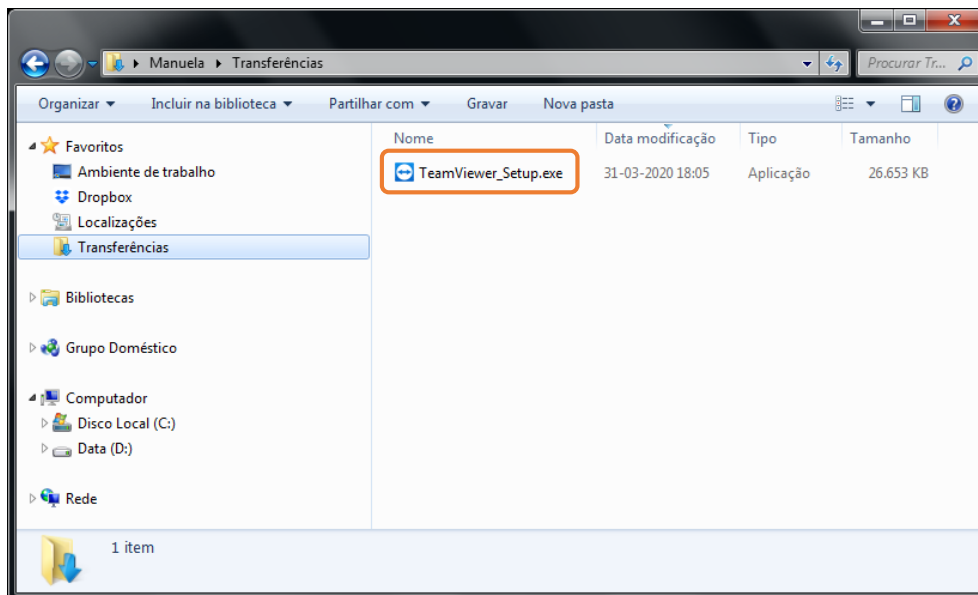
Manuela ▸ Transferências

Procurar Tr...

Organizar ▾ Incluir na biblioteca ▾ Partilhar com ▾ Gravar Nova pasta

Favoritos
Ambiente de trabalho
Dropbox
Localizações
Transferências

Bibliotecas

Grupo Doméstico

Computador
Disco Local (C:)
Data (D:)

Rede

| Nome | Data modificação | Tipo | Tamanho |
|---|---|---|---|
| TeamViewer_Setup.exe | 31-03-2020 18:05 | Aplicação | 26.653 KB |

1 item